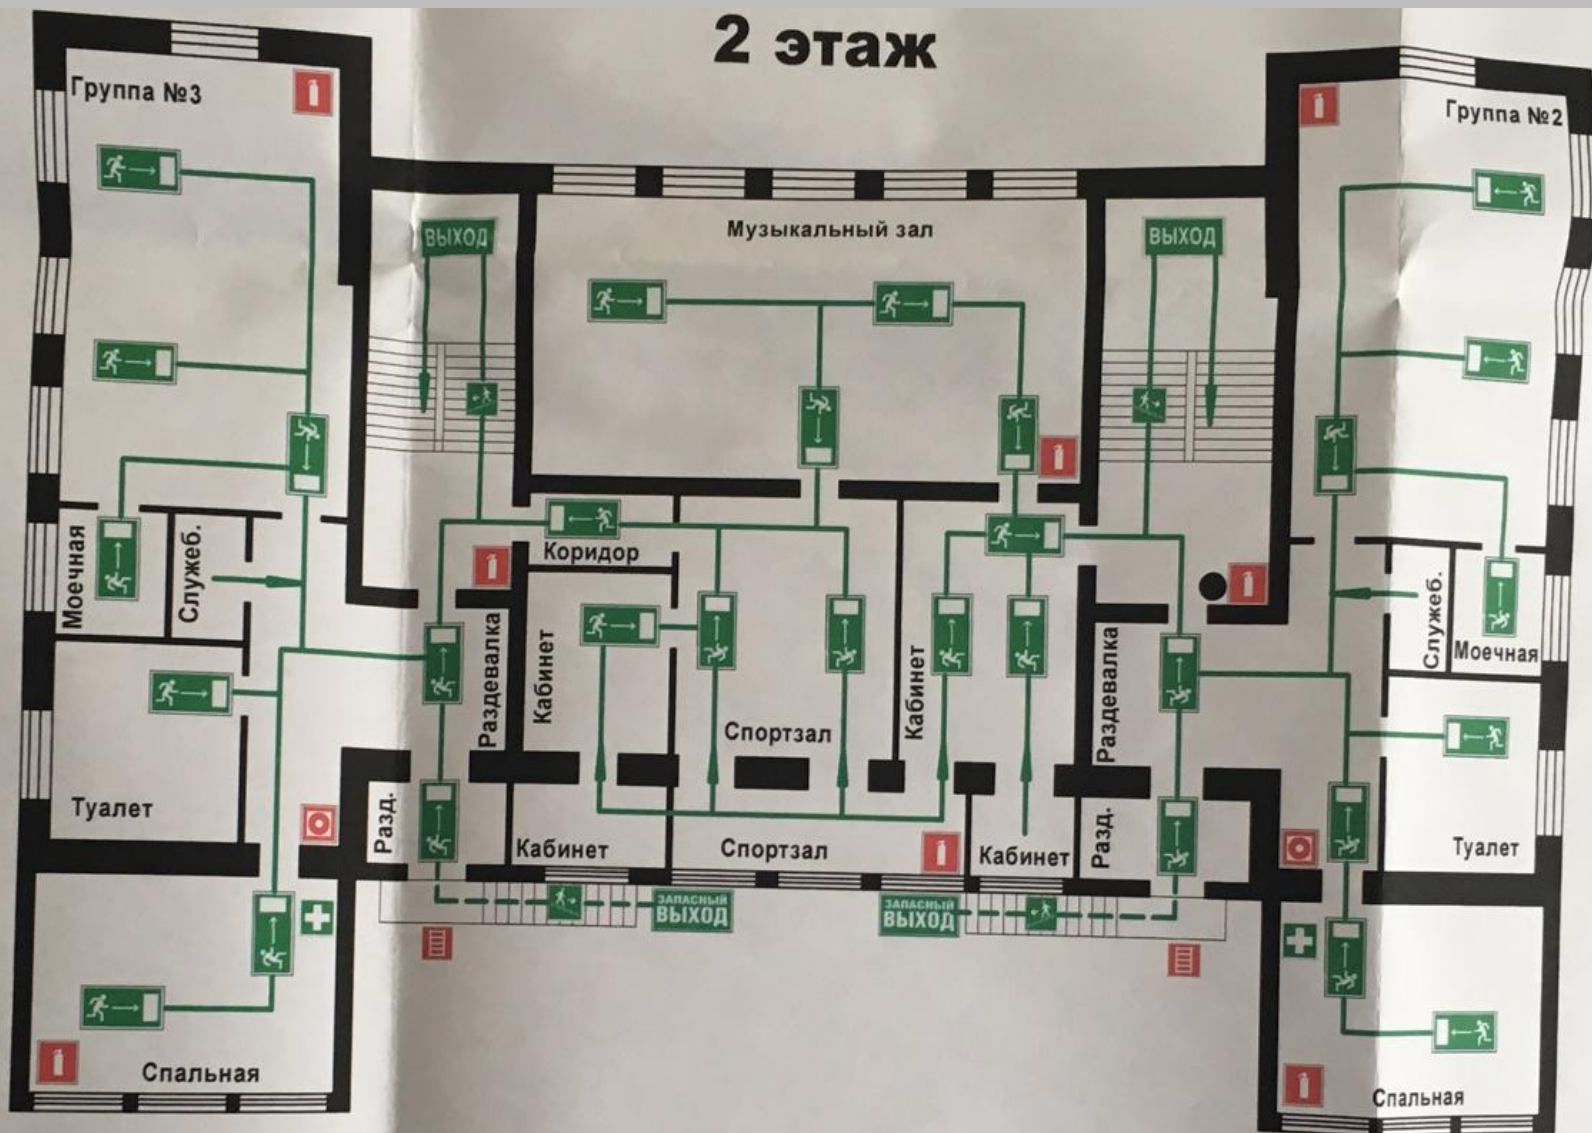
2 этаж

Группа №3

Группа №2

Музыкальный зал

ВЫХОД

ВЫХОД

Моечная

Служеб.

Коридор

Раздевалка

Кабинет

Спортзал

Кабинет

Раздевалка

Служеб.

Моечная

Туалет

Разд.

Кабинет

Спортзал

Кабинет

Разд.

Туалет

ЗАПАСНЫЙ ВЫХОД

ЗАПАСНЫЙ ВЫХОД

Спальная

Спальная